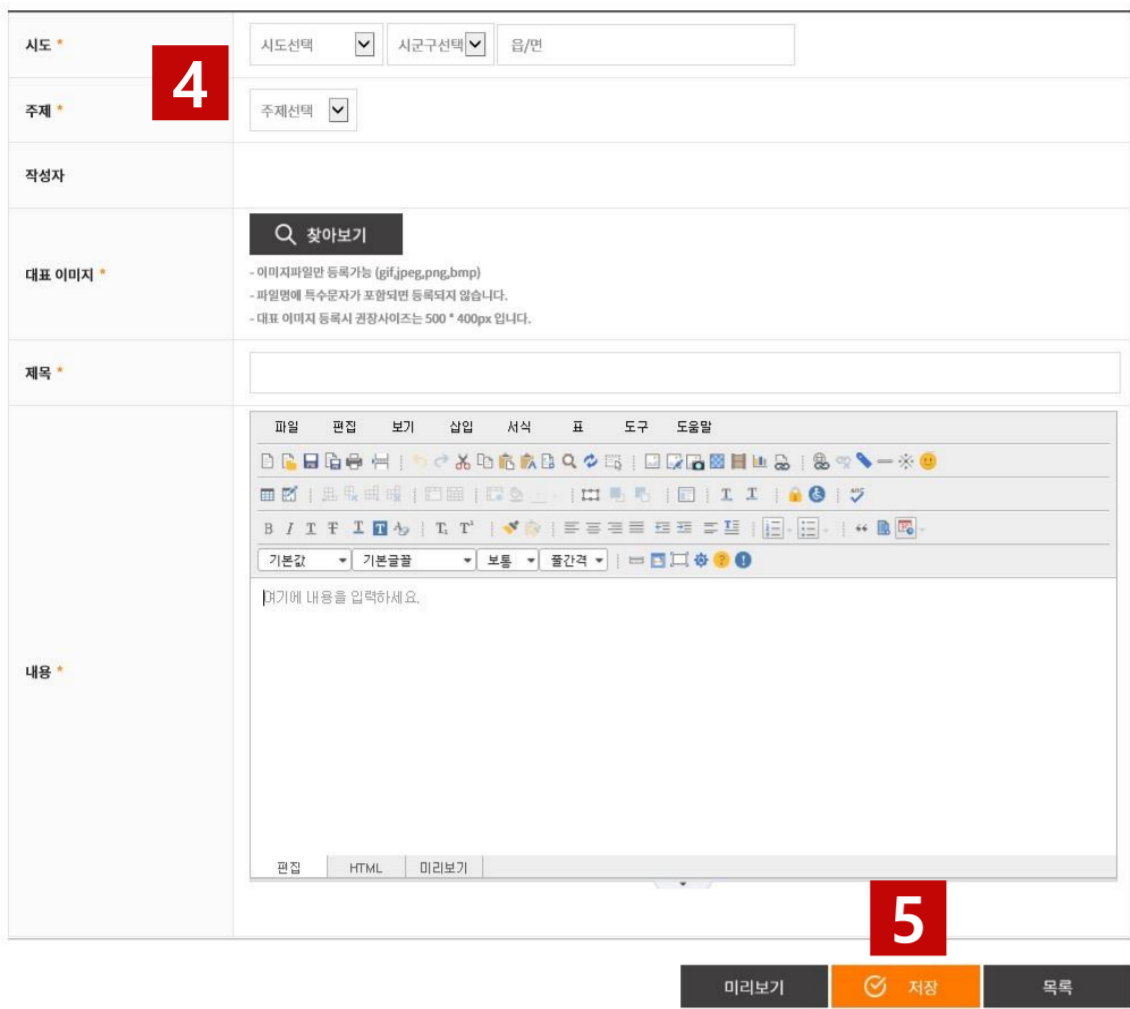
시도 *

시도선택 시군구선택 읍/면

4

주제 *

주제선택

작성자

대표 이미지 *

찾아보기

- 이미지파일만 등록가능 (gif,jpeg,png,bmp)
- 파일명에 특수문자가 포함되면 등록되지 않습니다.
- 대표 이미지 등록시 권장사이즈는 500 * 400px 입니다.

제목 *

내용 *

파일 편집 보기 삽입 서식 표 도구 도움말

기본값 기본글꼴 보통 줄간격

여기에 내용을 입력하세요.

편집 HTML 미리보기

5

미리보기 저장 목록